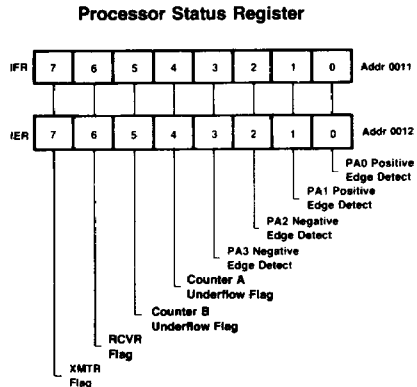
Processor Status Register

IFR 7 6 5 4 3 2 1 0 Addr 0011

IER 7 6 5 4 3 2 1 0 Addr 0012

PA0 Positive Edge Detect

PA1 Positive Edge Detect

PA2 Negative Edge Detect

PA3 Negative Edge Detect

Counter A Underflow Flag

Counter B Underflow Flag

RCVR Flag

XMTR Flag